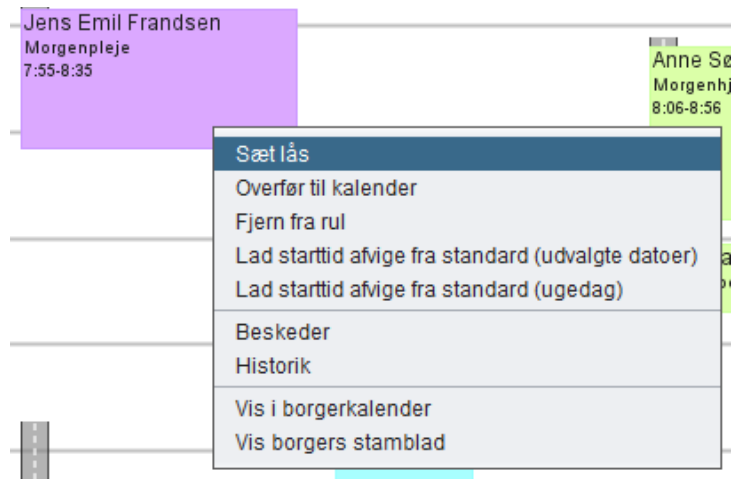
Jens Emil Frandsen
Morgenpleje
7:55-8:35

Anne Sø
Morgenhj
8:06-8:56

Sæt lås
Overfør til kalender
Fjern fra rul
Lad starttid afvige fra standard (udvalgte datoer)
Lad starttid afvige fra standard (ugedag)
Beskeder
Historik
Vis i borgerkalender
Vis borgers stamblad